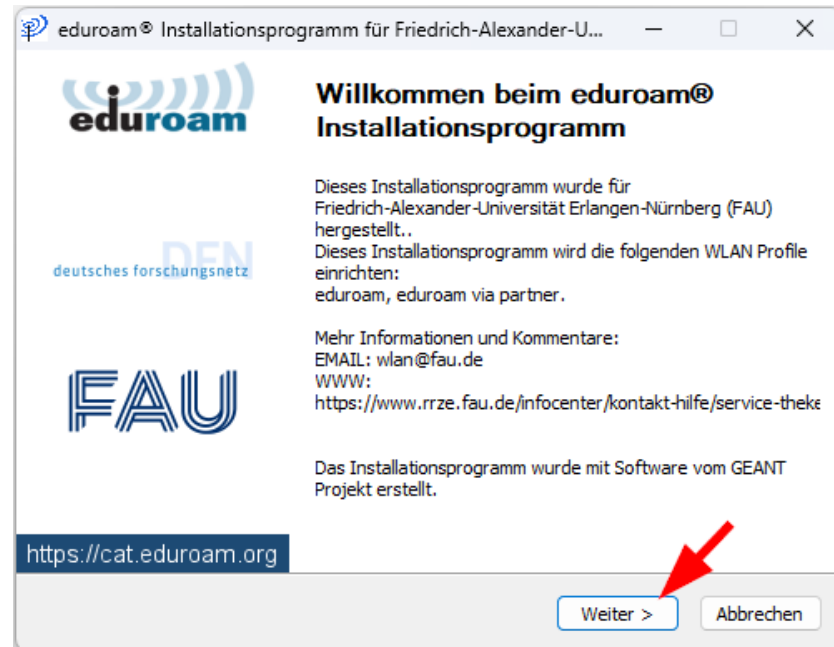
eduroam® Installationsprogramm für Friedrich-Alexander-U...

eduroam

Willkommen beim eduroam® Installationsprogramm

Dieses Installationsprogramm wurde für Friedrich-Alexander-Universität Erlangen-Nürnberg (FAU) hergestellt..
Dieses Installationsprogramm wird die folgenden WLAN Profile einrichten:
eduroam, eduroam via partner.

DFN
deutsches forschungsnetz

Mehr Informationen und Kommentare:
EMAIL: wlan@fau.de
WWW:
https://www.rrze.fau.de/infocenter/kontakt-hilfe/service-theke

FAU

Das Installationsprogramm wurde mit Software vom GEANT Projekt erstellt.

https://cat.eduroam.org

Weiter >

Abbrechen